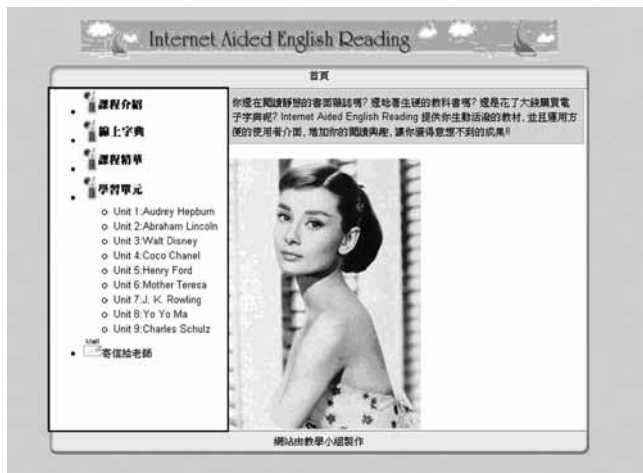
Internet Aided English Reading

首頁

- 課程介紹
- 線上字典
- 課程精華
- 學習單元
  - Unit 1:Audrey Hepburn
  - Unit 2:Abraham Lincoln
  - Unit 3:Walt Disney
  - Unit 4:Coco Chanel
  - Unit 5:Henry Ford
  - Unit 6:Mother Teresa
  - Unit 7:J. K. Rowling
  - Unit 8:Yo Yo Ma
  - Unit 9:Charles Schulz
- Mail 寄信給老師

你還在閱讀靜態的書面雜誌嗎? 還啃著生硬的教科書嗎? 還是花了大錢購買電子字典呢? Internet Aided English Reading 提供你生動活潑的教材, 並且運用方便的使用者介面, 增加你的閱讀興趣, 讓你獲得意想不到的成果!!

網站由教學小組製作